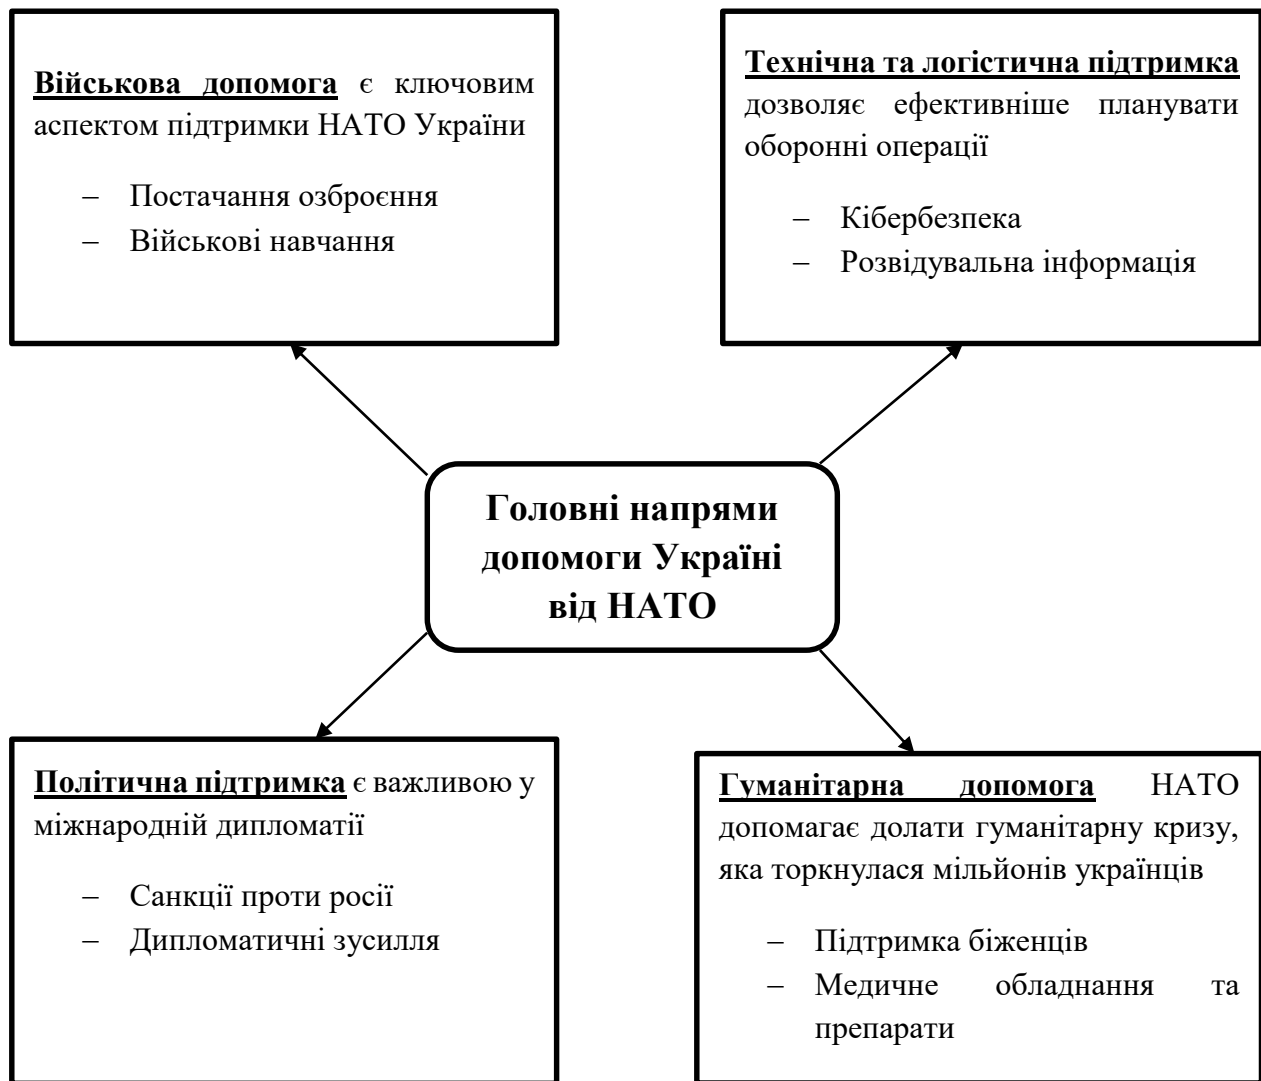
Військова допомога є ключовим аспектом підтримки НАТО України

– Постачання озброєння
– Військові навчання

Технічна та логістична підтримка дозволяє ефективніше планувати оборонні операції

– Кібербезпека
– Розвідувальна інформація

Головні напрями допомоги Україні від НАТО

Політична підтримка є важливою у міжнародній дипломатії

– Санкції проти росії
– Дипломатичні зусилля

Гуманітарна допомога НАТО допомагає долати гуманітарну кризу, яка торкнулася мільйонів українців

– Підтримка біженців
– Медичне обладнання та препарати